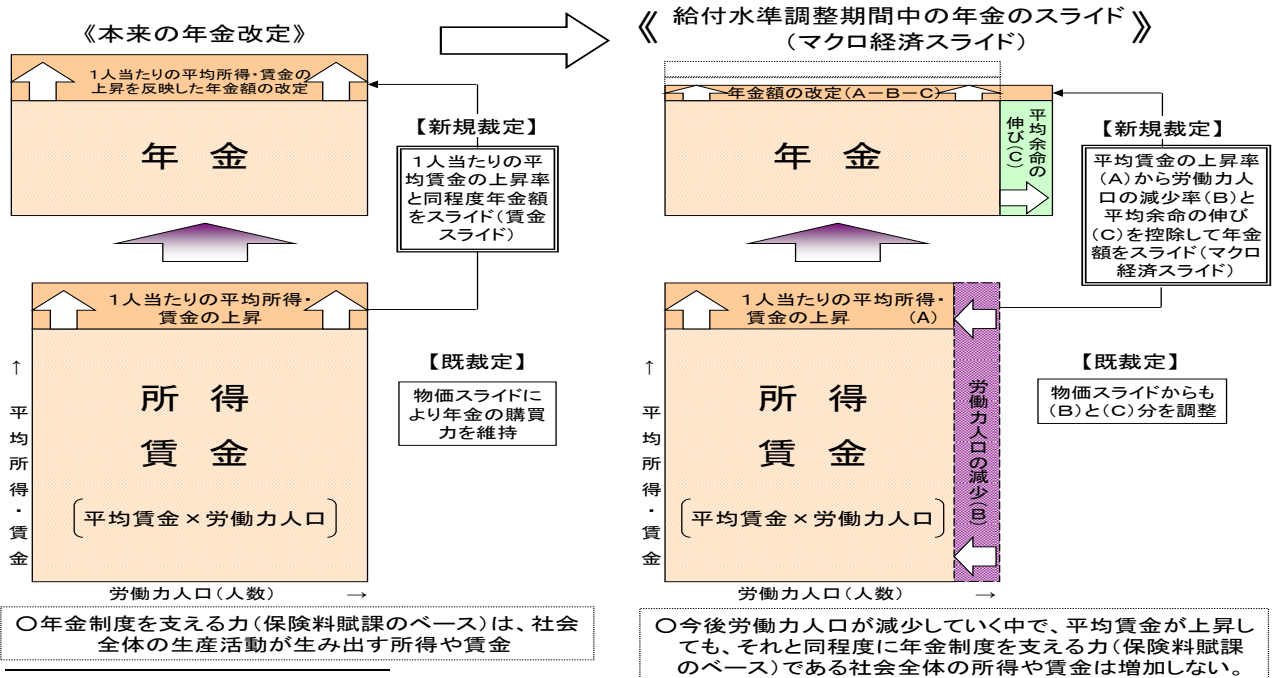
《本来の年金改定》

1人当たりの平均所得・賃金の上昇を反映した年金額の改定

年金

【新規裁定】

1人当たりの平均賃金の上昇率と同程度年金額をスライド（賃金スライド）

1人当たりの平均所得・賃金の上昇

【既裁定】

物価スライドにより年金の購買力を維持

↑
平均所得・賃金

所得
賃金
（平均賃金×労働力人口）

労働力人口（人数）→

○年金制度を支える力（保険料賦課のベース）は、社会全体の生産活動が生み出す所得や賃金

《 給付水準調整期間中の年金のスライド（マクロ経済スライド）》

年金額の改定（A－B－C）

年金

平均余命の伸び（C）

【新規裁定】

平均賃金の上昇率（A）から労働力人口の減少率（B）と平均余命の伸び（C）を控除して年金額をスライド（マクロ経済スライド）

1人当たりの平均所得・賃金の上昇 （A）

労働力人口の減少（B）

【既裁定】

物価スライドからも（B）と（C）分を調整

↑
平均所得・賃金

所得
賃金
（平均賃金×労働力人口）

労働力人口（人数）→

○今後労働力人口が減少していく中で、平均賃金が上昇しても、それと同程度に年金制度を支える力（保険料賦課のベース）である社会全体の所得や賃金は増加しない。